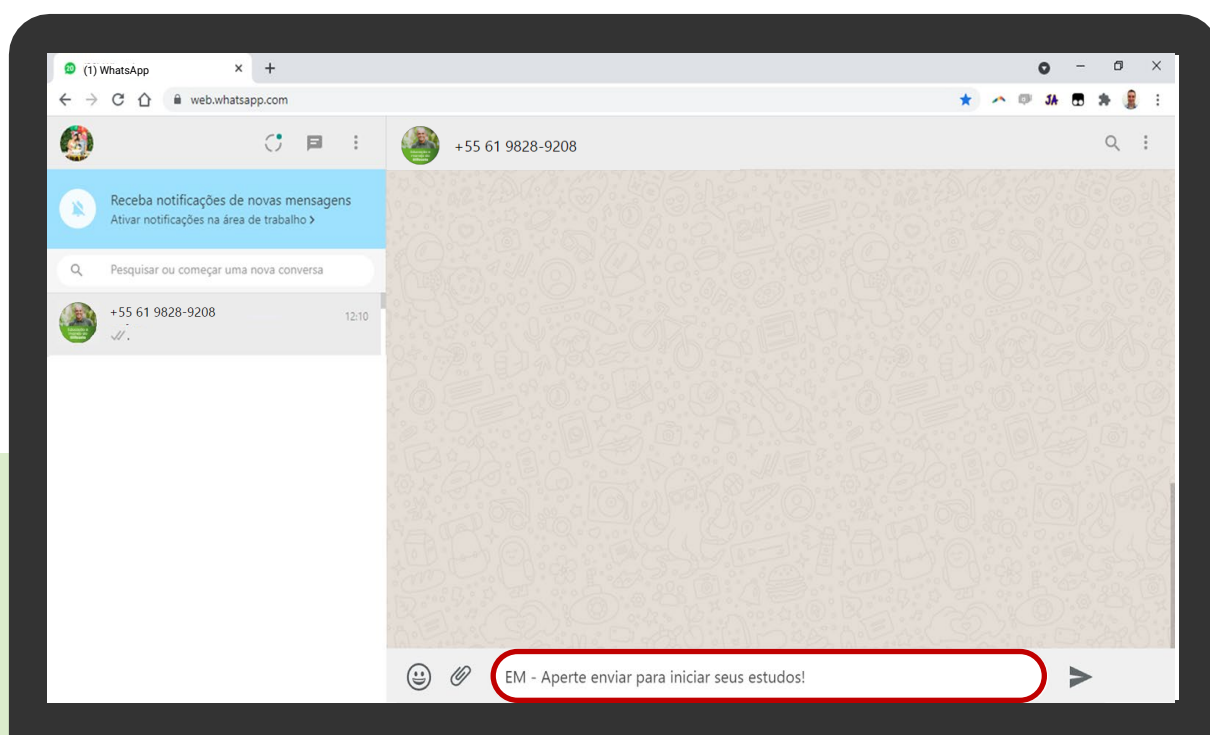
(1) WhatsApp

web.whatsapp.com

+55 61 9828-9208

Receba notificações de novas mensagens
Ativar notificações na área de trabalho >

Pesquisar ou começar uma nova conversa

+55 61 9828-9208
12:10

EM - Aperte enviar para iniciar seus estudos!